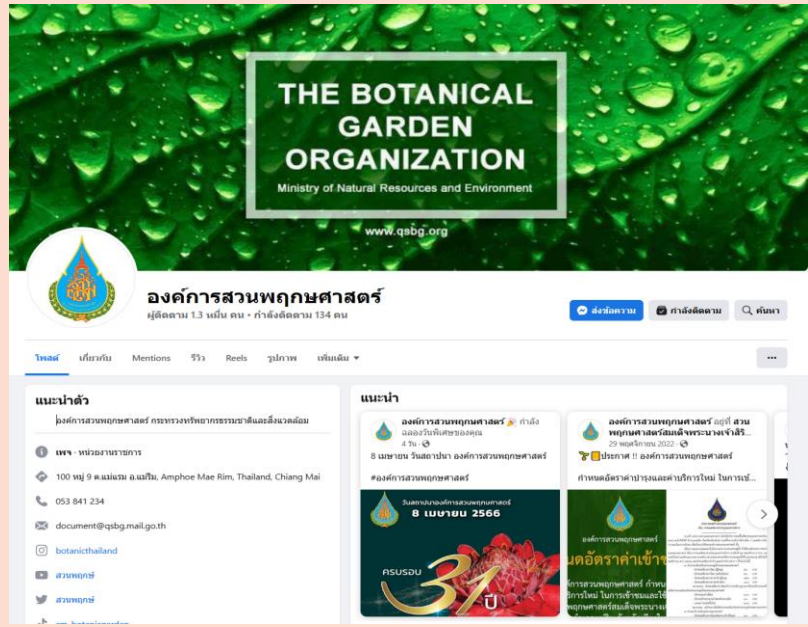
THE BOTANICAL GARDEN ORGANIZATION
Ministry of Natural Resources and Environment

www.qsbg.org

องค์การสวนพฤกษศาสตร์
ผู้ติดตาม 1.3 หมื่น คน • กำลังติดตาม 134 คน

ส่งข้อความ
กำลังติดตาม
ค้นหา

โพสต์ เกี่ยวกับ Mentions รีวิว Reels รูปภาพ เพิ่มเติม ▾

...

แนะนำตัว

องค์การสวนพฤกษศาสตร์ กระทรวงทรัพยากรธรรมชาติและสิ่งแวดล้อม

เพจ · หน่วยงานราชการ

100 หมู่ 9 ต.แม่แรม อ.แม่ริม, Amphoe Mae Rim, Thailand, Chiang Mai

053 841 234

document@qsbg.mail.go.th

botanicthailand

สวนพฤกษ์

สวนพฤกษ์

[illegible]

แนะนำ

องค์การสวนพฤกษศาสตร์ กำลังฉลองวันพิเศษของคุณ
4 วัน
8 เมษายน วันสถาปนา องค์การสวนพฤกษศาสตร์
#องค์การสวนพฤกษศาสตร์

วันสถาปนาองค์การสวนพฤกษศาสตร์
8 เมษายน 2566
ครบรอบ 31 ปี

องค์การสวนพฤกษศาสตร์ อยู่ที่ สวนพฤกษศาสตร์สมเด็จพระนางเจ้าสิริ...
29 พฤศจิกายน 2022
ประกาศ !! องค์การสวนพฤกษศาสตร์
กำหนดอัตราค่าบำรุงและค่าบริการใหม่ ในการเข...

องค์การสวนพฤกษศาสตร์
นดอัตราค่าเข้า
การสวนพฤกษศาสตร์ กำหน
บริการใหม่ ในการเข้าชมและใช้
พฤกษศาสตร์สมเด็จพระนาง